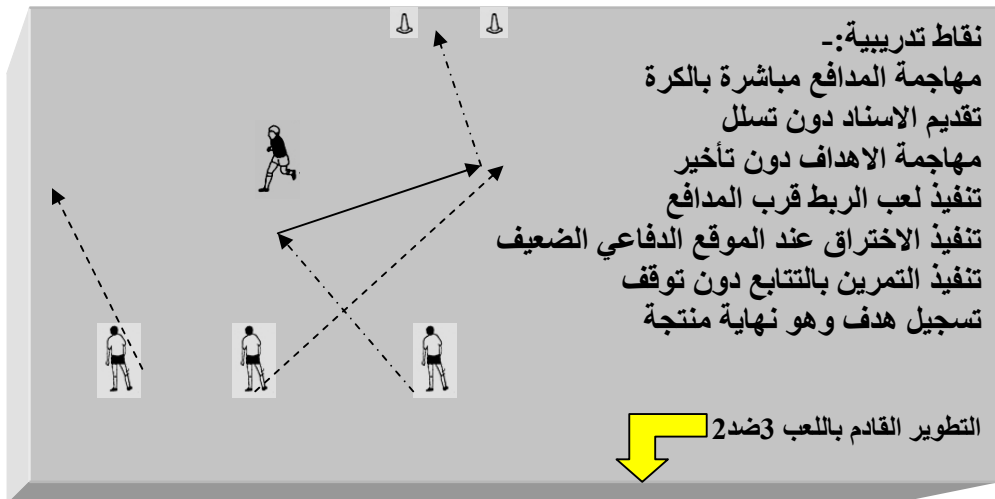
نقاط تدريبية:-
مهاجمة المدافع مباشرة بالكرة
تقديم الاسناد دون تسلل
مهاجمة الاهداف دون تأخير
تنفيذ لعب الربط قرب المدافع
تنفيذ الاختراق عند الموقع الدفاعي الضعيف
تنفيذ التمرين بالتتابع دون توقف
تسجيل هدف وهو نهاية منتجة

التطوير القادم باللعب 3ضد2